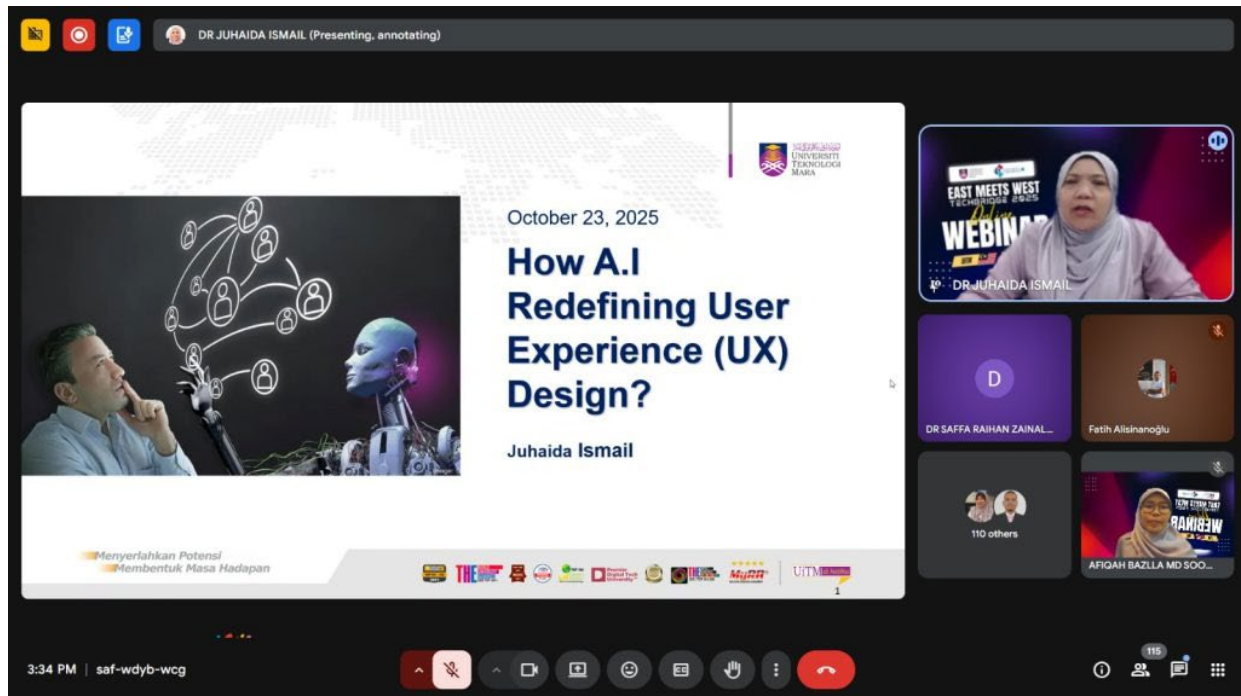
DR JUHAIDA ISMAIL (Presenting, annotating)

UNIVERSITI TEKNOLOGI MARA

October 23, 2025

How A.I Redefining User Experience (UX) Design?

Juhaida Ismail

Menyerlahkan Potensi
Membentuk Masa Hadapan

THE

MyRA

UiTM

1

EAST MEETS WEST
TECHBRIDGE 2025
Online
WEBINAR

DR JUHAIDA ISMAIL

D

DR SAFFA RAIHAN ZAINAL...

Fatih Alisinanoğlu

110 others

WEBINAR

AFIQAH BAZLLA MD SOO...

3:34 PM | saf-wdyb-wcg

115